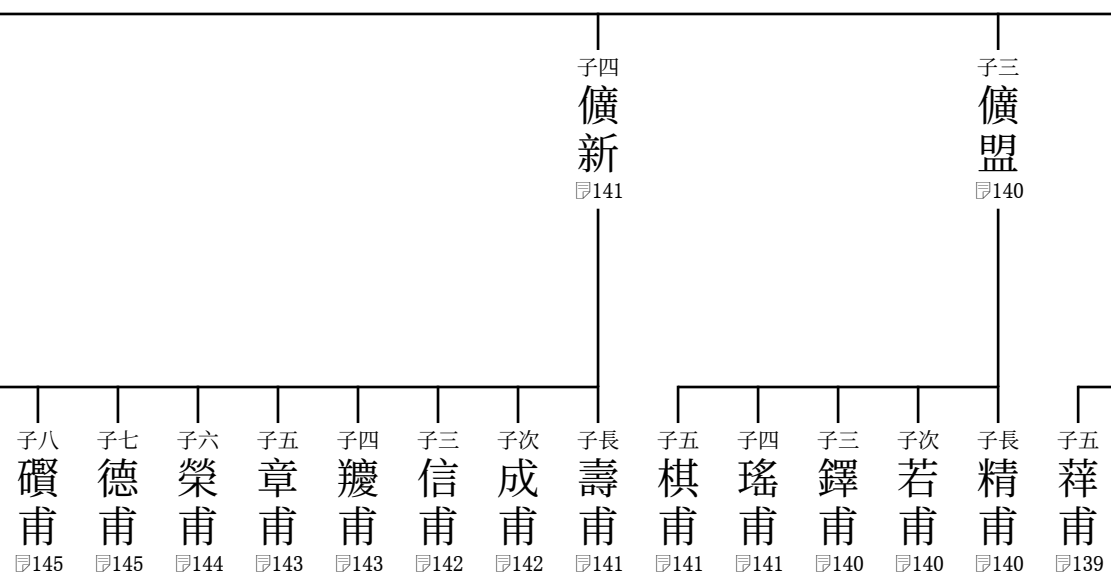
子四
儹新
141

子三
儹盟
140

子八
礸甫
145

子七
德甫
145

子六
榮甫
144

子五
章甫
143

子四
攮甫
143

子三
信甫
142

子次
成甫
142

子長
壽甫
141

子五
棋甫
141

子四
瑤甫
141

子三
鐸甫
140

子次
若甫
140

子長
精甫
140

子五
萚甫
139